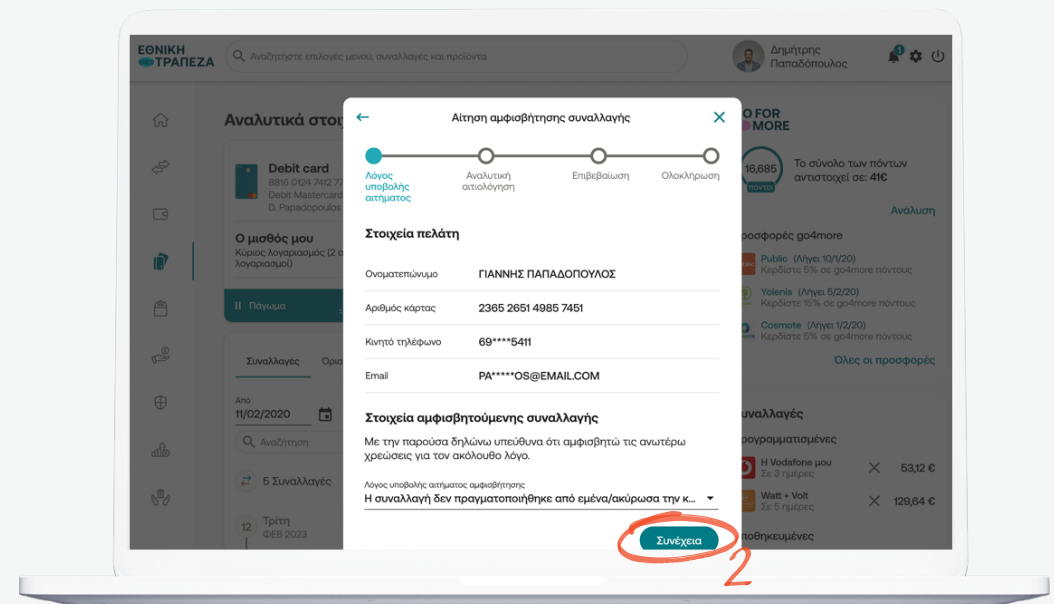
ΕΘΝΙΚΗ ΤΡΑΠΕΖΑ

Αναζητήστε επιλογές μενού, συναλλαγές και προϊόντα

Δημήτρης Παπαδόπουλος

Αναλυτικά στοι

Debit card
8816 0124 7412 77
Debit Mastercard
D. Papadopoulos

Ο μισθός μου
Κύριος λογαριασμός (2 α λογαριασμοί)

Παγωμα

Συναλλαγές Όρια

Από
11/02/2020

Αναζήτηση

5 Συναλλαγές

12 Τρίτη
ΦΕΒ 2023

O FOR MORE

16,685 πόντοι
Το σύνολο των πόντων αντιστοιχεί σε: 41€

Ανάλυση

προσφορές go4more

Public (Λήγει 10/1/20)
Κερδίστε 5% σε go4more πόντους

Yolenis (Λήγει 5/2/20)
Κερδίστε 15% σε go4more πόντους

Cosmote (Λήγει 1/2/20)
Κερδίστε 5% σε go4more πόντους

Όλες οι προσφορές

Συναλλαγές

Προγραμματισμένες

Η Vodafone μου
Σε 3 ημέρες
53,12 €

Watt + Volt
Σε 5 ημέρες
129,64 €

Αποθηκευμένες

Αίτηση αμφισβήτησης συναλλαγής

Λόγος υποβολής αιτήματος
Αναλυτική αιτιολόγηση
Επιβεβαίωση
Ολοκλήρωση

Στοιχεία πελάτη

| Ονοματεπώνυμο | ΓΙΑΝΝΗΣ ΠΑΠΑΔΟΠΟΥΛΟΣ |
|---|---|
| Αριθμός κάρτας | 2365 2651 4985 7451 |
| Κινητό τηλέφωνο | 69****5411 |
| Email | PA*****OS@EMAIL.COM |

Στοιχεία αμφισβητούμενης συναλλαγής

Με την παρούσα δηλώνω υπεύθυνα ότι αμφισβητώ τις ανωτέρω χρεώσεις για τον ακόλουθο λόγο.

Λόγος υποβολής αιτήματος αμφισβήτησης
Η συναλλαγή δεν πραγματοποιήθηκε από εμένα/ακύρωσα την κ...

Συνέχεια

2